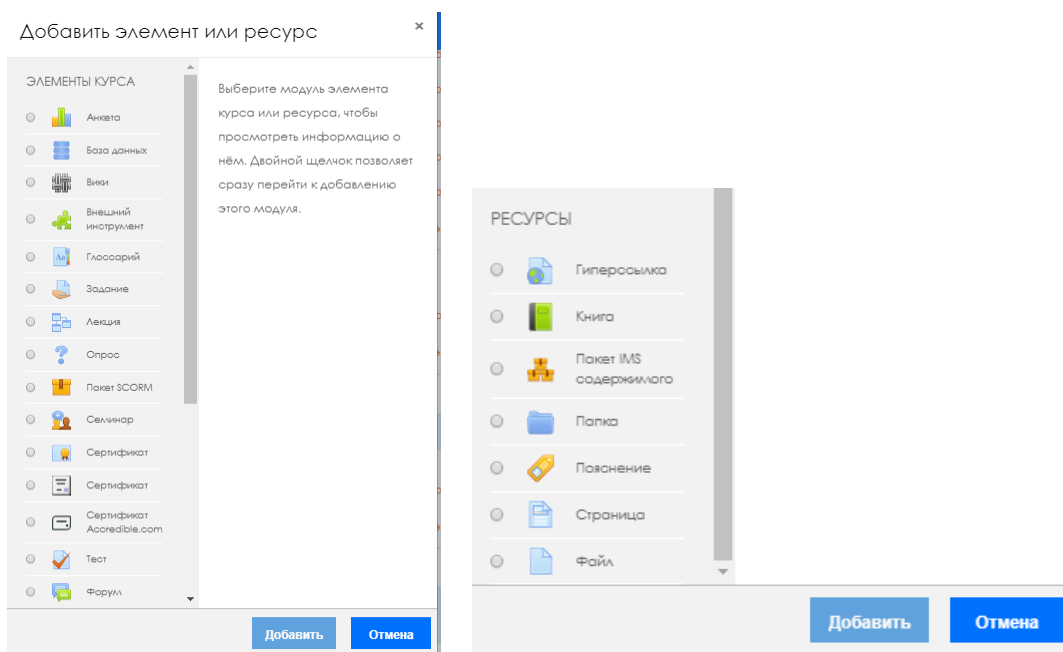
Добавить элемент или ресурс ×

ЭЛЕМЕНТЫ КУРСА

Анкета
База данных
Вики
Внешний инструмент
Глоссарий
Задание
Лекция
Опрос
Пакет SCORM
Семинар
Сертификат
Сертификат
Сертификат Accredible.com
Тест
Форум

Выберите модуль элемента курса или ресурса, чтобы просмотреть информацию о нём. Двойной щелчок позволяет сразу перейти к добавлению этого модуля.

Добавить Отмена

РЕСУРСЫ

Гиперссылка
Книга
Пакет IMS содержимого
Папка
Пояснение
Страница
Файл

Добавить Отмена